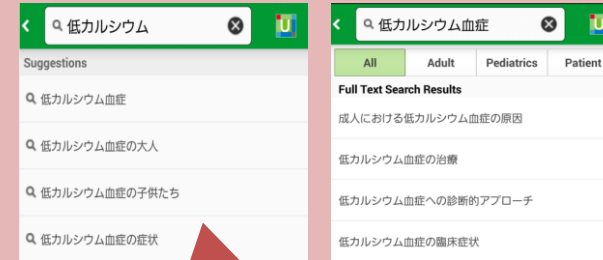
低カルシウム

Suggestions

低カルシウム血症

低カルシウム血症の大人

低カルシウム血症の子供たち

低カルシウム血症の症状

低カルシウム血症

All | Adult | Pediatrics | Patient

Full Text Search Results

成人における低カルシウム血症の原因

低カルシウム血症の治療

低カルシウム血症への診断的アプローチ

低カルシウム血症の臨床症状